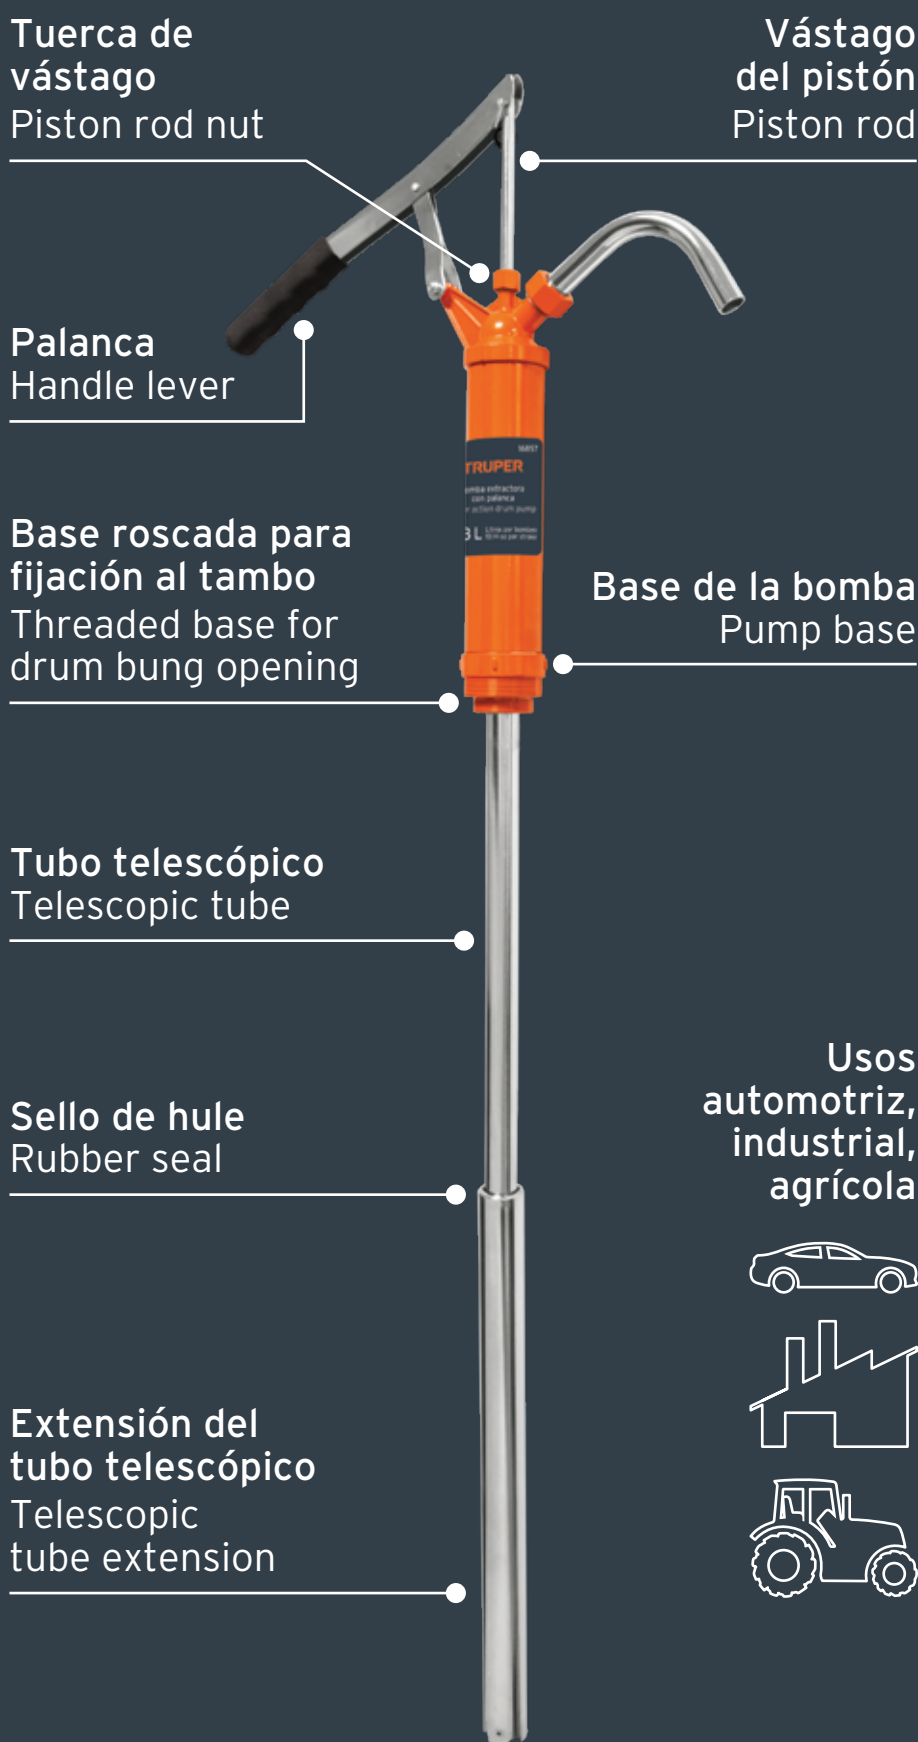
Tuerca de vástago
Piston rod nut

Vástago del pistón
Piston rod

Palanca
Handle lever

TRUPER

Base roscada para fijación al tambo
Threaded base for drum bung opening

Base de la bomba
Pump base

Tubo telescópico
Telescopic tube

Sello de hule
Rubber seal

Usos automotriz, industrial, agrícola

Extensión del tubo telescópico
Telescopic tube extension